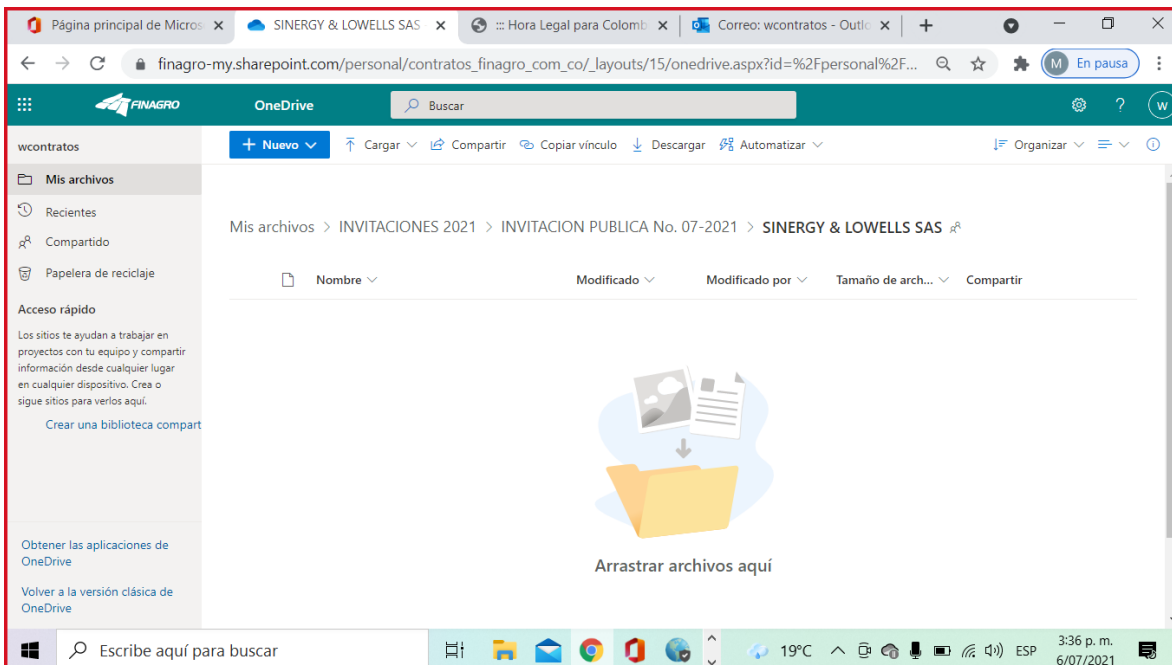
Página principal de Micros ×
SINERGY & LOWELLS SAS ×
::: Hora Legal para Colomb ×
Correo: wcontratos - Outlo ×
+

finagro-my.sharepoint.com/personal/contratos_finagro_com_co/_layouts/15/onedrive.aspx?id=%2Fpersonal%2F...
M En pausa

FINAGRO OneDrive Buscar
? W

wcontratos
Mis archivos
Recientes
Compartido
Papelera de reciclaje
Acceso rápido
Los sitios te ayudan a trabajar en proyectos con tu equipo y compartir información desde cualquier lugar en cualquier dispositivo. Crea o sigue sitios para verlos aquí.
Crear una biblioteca compart
Obtener las aplicaciones de OneDrive
Volver a la versión clásica de OneDrive

+ Nuevo
Cargar
Compartir
Copiar vínculo
Descargar
Automatizar
Organizar

Mis archivos > INVITACIONES 2021 > INVITACION PUBLICA No. 07-2021 > SINERGY & LOWELLS SAS

Nombre
Modificado
Modificado por
Tamaño de arch...
Compartir

Arrastrar archivos aquí

Escribe aquí para buscar
19°C
ESP
3:36 p. m.
6/07/2021